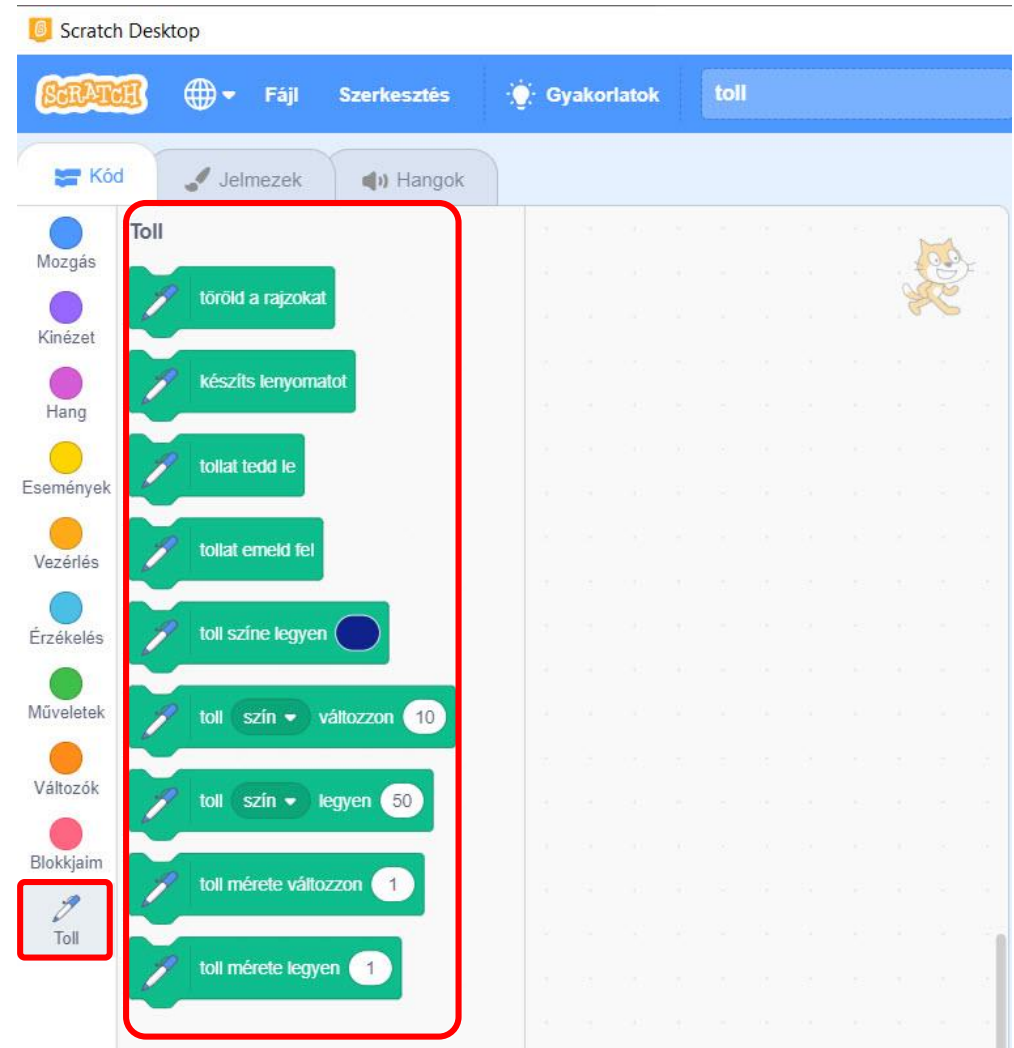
Scratch Desktop

SCRATCH Fájl Szerkesztés Gyakorlatok toll

Kód Jelmezek Hangok

Mozgás
Kinézet
Hang
Események
Vezérlés
Érzékelés
Műveletek
Változók
Blokkjaim
Toll

Toll

töröld a rajzokat

készíts lenyomatot

tollat tedd le

tollat emeld fel

toll színe legyen

toll szín változzon 10

toll szín legyen 50

toll mérete változzon 1

toll mérete legyen 1